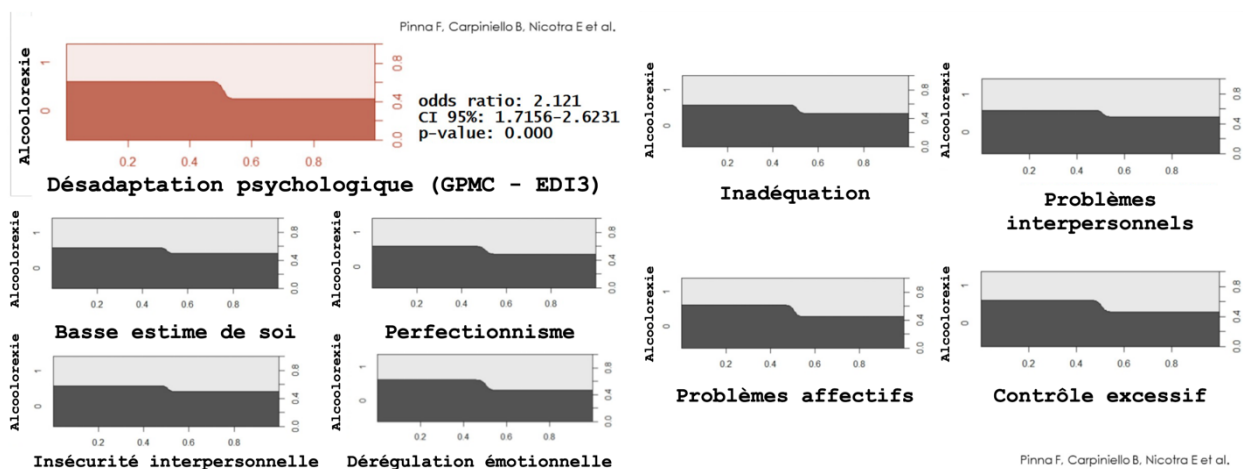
Pinna F, Carpiniello B, Nicotra E et al.

Alcoolorexie
1
0
0.2 0.4 0.6 0.8
0.0 0.4 0.8
odds ratio: 2.121
CI 95%: 1.7156-2.6231
p-value: 0.000

Désadaptation psychologique (GPMC - EDI3)

Alcoolorexie
1
0
0.2 0.4 0.6 0.8
0.0 0.4 0.8
Basse estime de soi

Alcoolorexie
1
0
0.2 0.4 0.6 0.8
0.0 0.4 0.8
Perfectionnisme

Alcoolorexie
1
0
0.2 0.4 0.6 0.8
0.0 0.4 0.8
Insécurité interpersonnelle

Alcoolorexie
1
0
0.2 0.4 0.6 0.8
0.0 0.4 0.8
Dérégulation émotionnelle

Alcoolorexie
1
0
0.2 0.4 0.6 0.8
0.0 0.4 0.8
Inadéquation

Alcoolorexie
1
0
0.2 0.4 0.6 0.8
0.0 0.4 0.8
Problèmes interpersonnels

Alcoolorexie
1
0
0.2 0.4 0.6 0.8
0.0 0.4 0.8
Problèmes affectifs

Alcoolorexie
1
0
0.2 0.4 0.6 0.8
0.0 0.4 0.8
Contrôle excessif

Pinna F, Carpiniello B, Nicotra E et al.